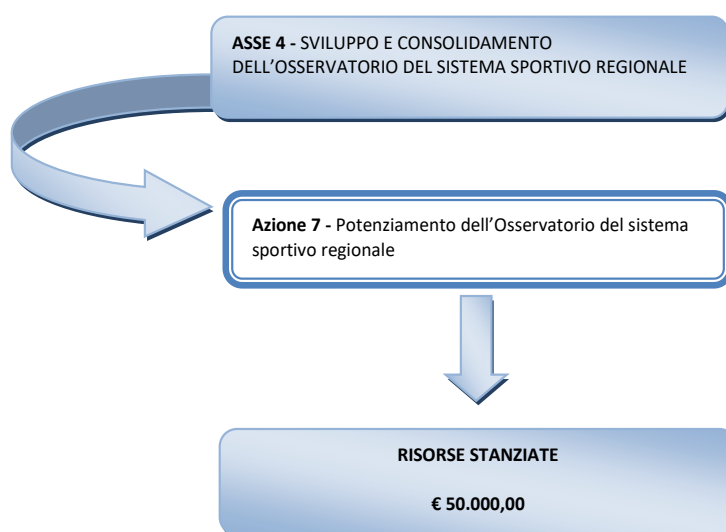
**ASSE 4 -** SVILUPPO E CONSOLIDAMENTO DELL’OSSERVATORIO DEL SISTEMA SPORTIVO REGIONALE

**Azione 7 -** Potenziamento dell’Osservatorio del sistema sportivo regionale

**RISORSE STANZIATE**

**€ 50.000,00**